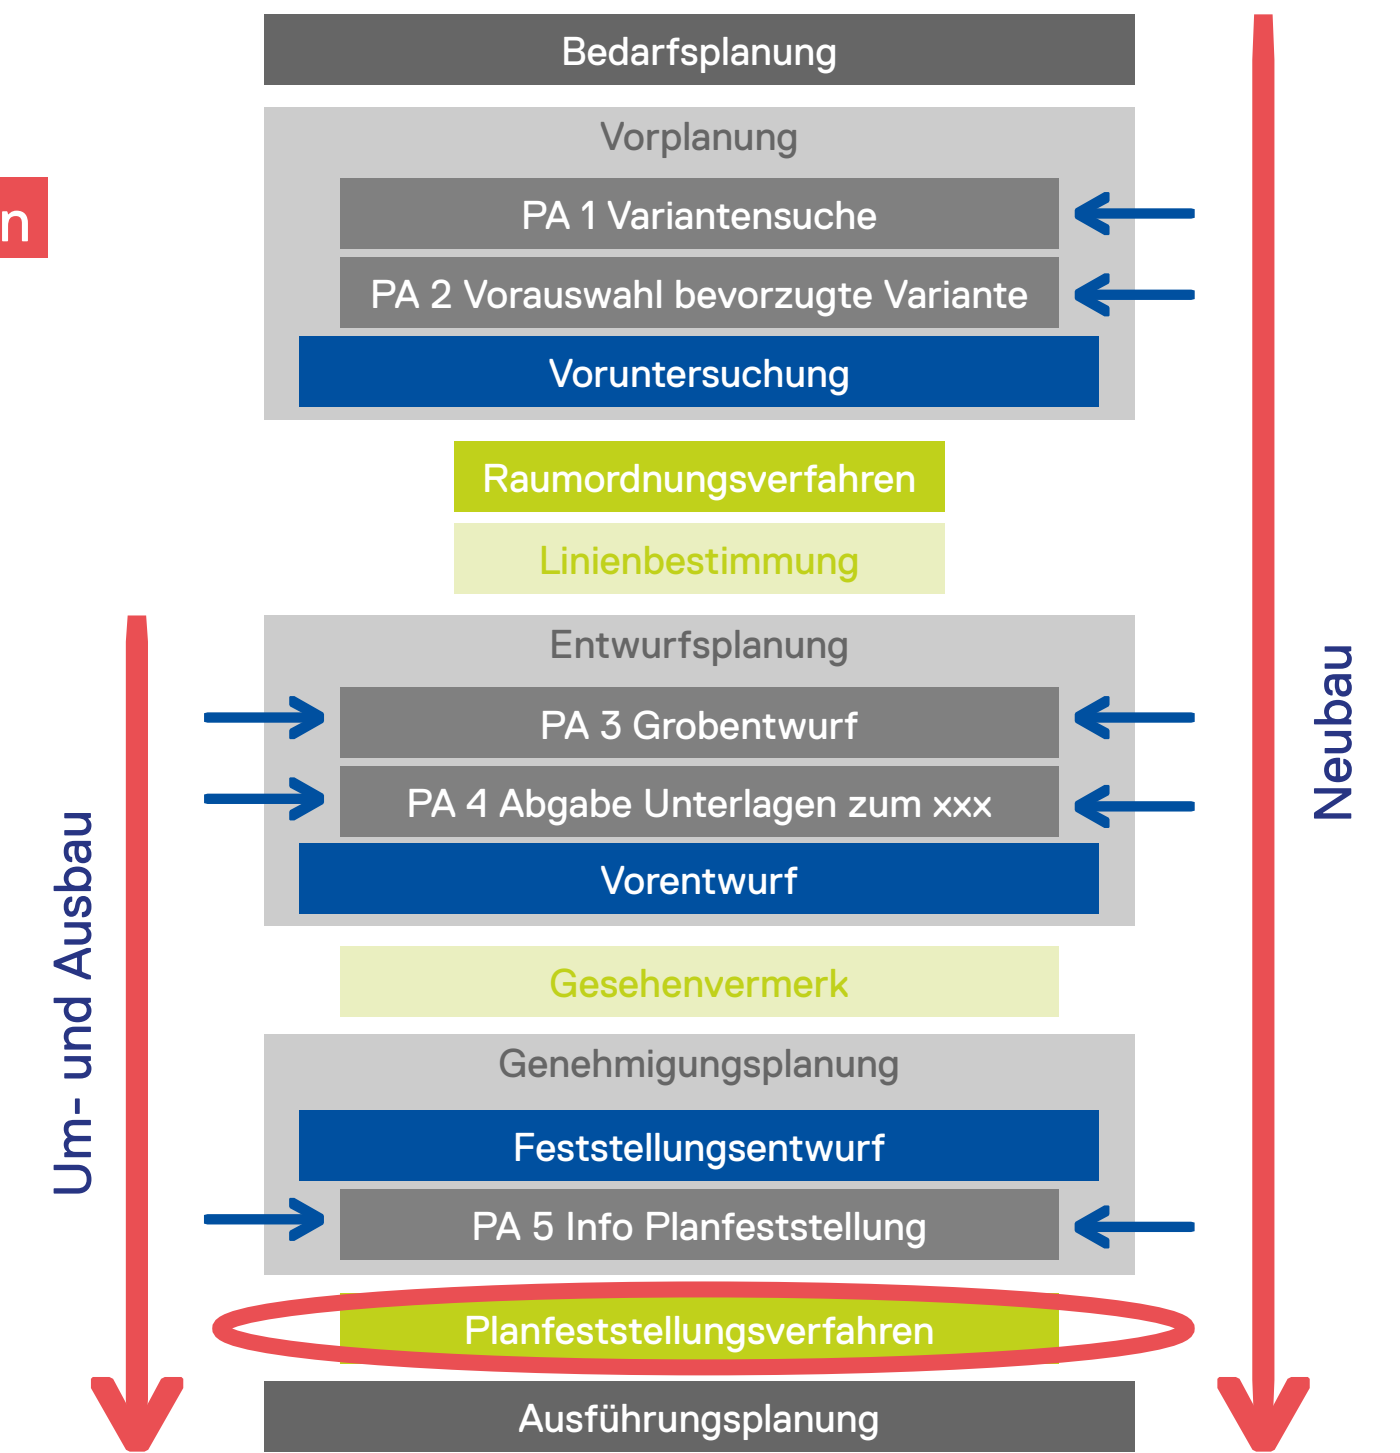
n

Bedarfsplanung

Vorplanung

PA 1 Variantensuche

PA 2 Vorauswahl bevorzugte Variante

Voruntersuchung

Raumordnungsverfahren

Linienbestimmung

Entwurfsplanung

PA 3 Grobentwurf

PA 4 Abgabe Unterlagen zum xxx

Vorentwurf

Gesehenvermerk

Genehmigungsplanung

Feststellungsentwurf

PA 5 Info Planfeststellung

Planfeststellungsverfahren

Ausführungsplanung

Um- und Ausbau

Neubau